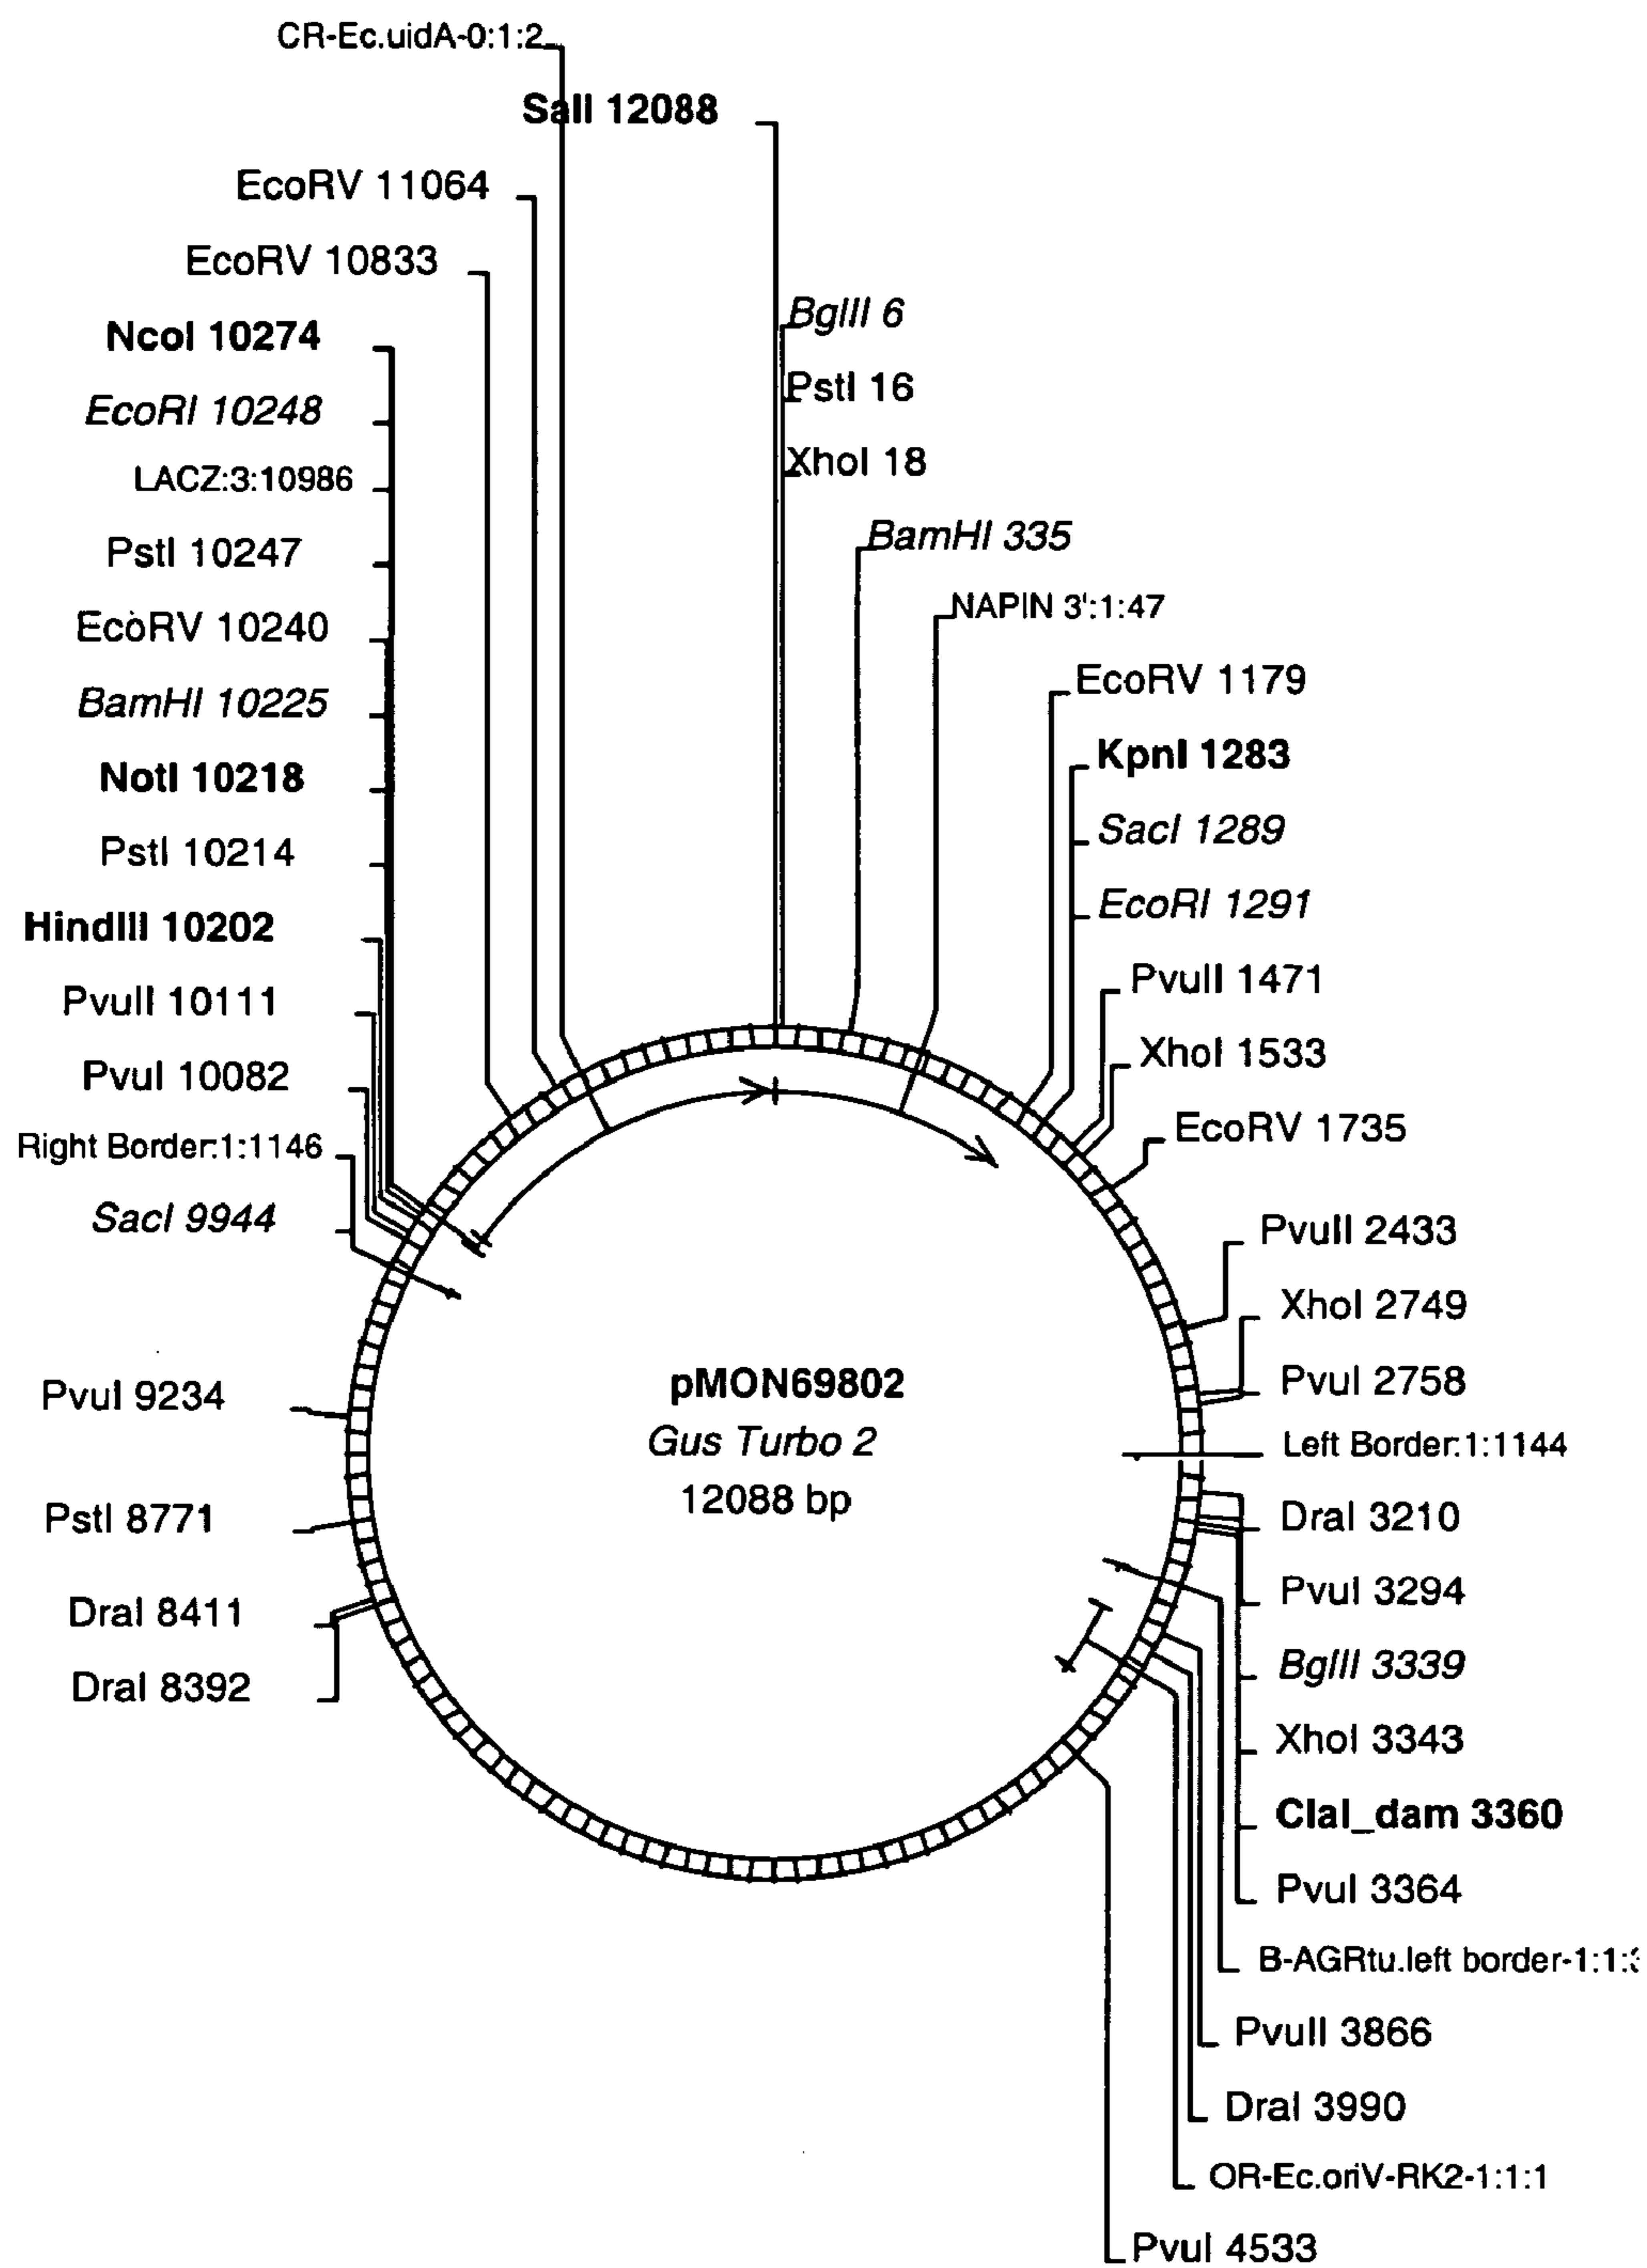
CR-Ec.uidA-0:1:2

SalI 12088

EcoRV 11064

EcoRV 10833

NcoI 10274

EcoRI 10248

LACZ:3:10986

PstI 10247

EcoRV 10240

BamHI 10225

NotI 10218

PstI 10214

HindIII 10202

PvuII 10111

PvuI 10082

Right Border:1:1146

SacI 9944

BglII 6

PstI 16

XhoI 18

BamHI 335

NAPIN 3':1:47

EcoRV 1179

KpnI 1283

SacI 1289

EcoRI 1291

PvuII 1471

XhoI 1533

EcoRV 1735

PvuII 2433

XhoI 2749

PvuI 2758

Left Border:1:1144

pMON69802
Gus Turbo 2
12088 bp

PvuI 9234

PstI 8771

DraI 8411

DraI 8392

DraI 3210

PvuI 3294

BglII 3339

XhoI 3343

ClaI_dam 3360

PvuI 3364

B-AGRtu.left border-1:1:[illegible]

PvuII 3866

DraI 3990

OR-Ec.oriV-RK2-1:1:1

PvuI 4533